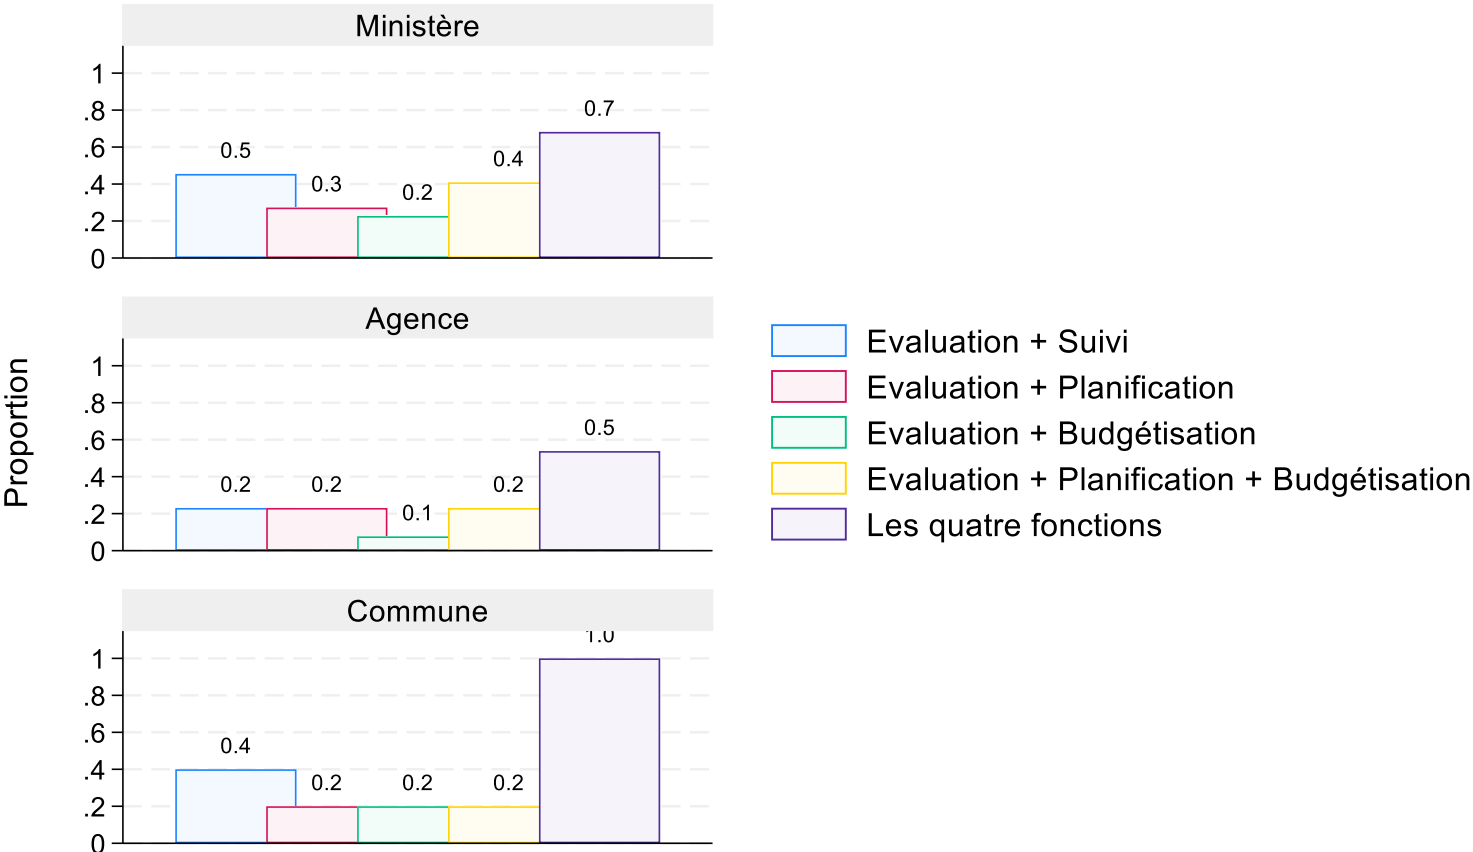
Ministère

1
.8
.6
.4
.2
0

0.5
0.3
0.2
0.4
0.7

Agence

1
.8
.6
.4
.2
0

0.2
0.2
0.1
0.2
0.5

Commune

1
.8
.6
.4
.2
0

0.4
0.2
0.2
0.2
1.0

Proportion

Evaluation + Suivi
Evaluation + Planification
Evaluation + Budgétisation
Evaluation + Planification + Budgétisation
Les quatre fonctions